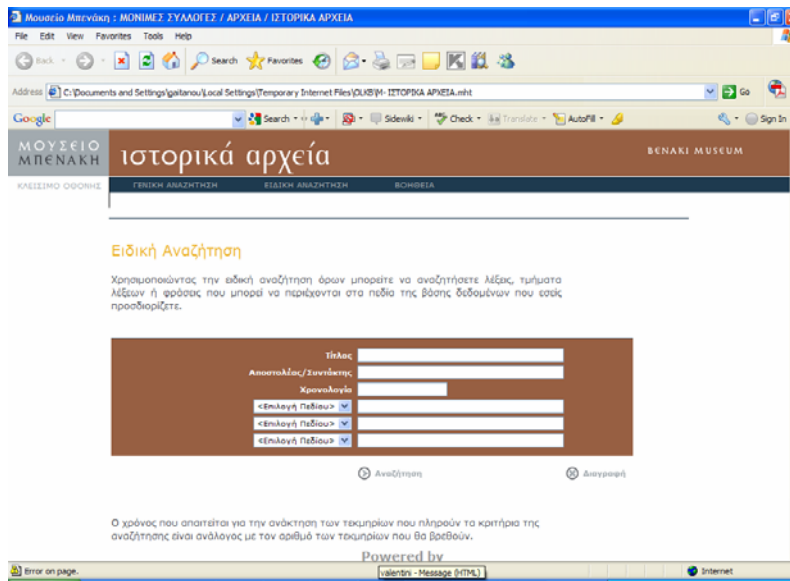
Μουσείο Μπενάκη : ΜΟΝΙΜΕΣ ΣΥΛΛΟΓΕΣ / ΑΡΧΕΙΑ / ΙΣΤΟΡΙΚΑ ΑΡΧΕΙΑ

File Edit View Favorites Tools Help

Back Search Favorites

Address C:\Documents and Settings\gaitanou\Local Settings\Temporary Internet Files\OLKB\M- ΙΣΤΟΡΙΚΑ ΑΡΧΕΙΑ.mht Go

Google Search Sidewiki Check Translate AutoFill Sign In

ΜΟΥΣΕΙΟ ΜΠΕΝΑΚΗ ιστορικά αρχεία BENAKI MUSEUM

ΚΛΕΙΣΙΜΟ ΟΘΟΝΗΣ ΓΕΝΙΚΗ ΑΝΑΖΗΤΗΣΗ ΕΙΔΙΚΗ ΑΝΑΖΗΤΗΣΗ ΒΟΗΘΕΙΑ

Ειδική Αναζήτηση

Χρησιμοποιώντας την ειδική αναζήτηση όρων μπορείτε να αναζητήσετε λέξεις, τμήματα λέξεων ή φράσεις που μπορεί να περιέχονται στα πεδία της βάσης δεδομένων που εσείς προσδιορίζετε.

Τίτλος
Αποστολέας/Συντάκτης
Χρονολογία
<Επιλογή Πεδίου>
<Επιλογή Πεδίου>
<Επιλογή Πεδίου>

Αναζήτηση Διαγραφή

Ο χρόνος που απαιτείται για την ανάκτηση των τεκμηρίων που πληρούν τα κριτήρια της αναζήτησης είναι ανάλογος με τον αριθμό των τεκμηρίων που θα βρεθούν.

Powered by

Error on page. valentini - Message (HTML) Internet